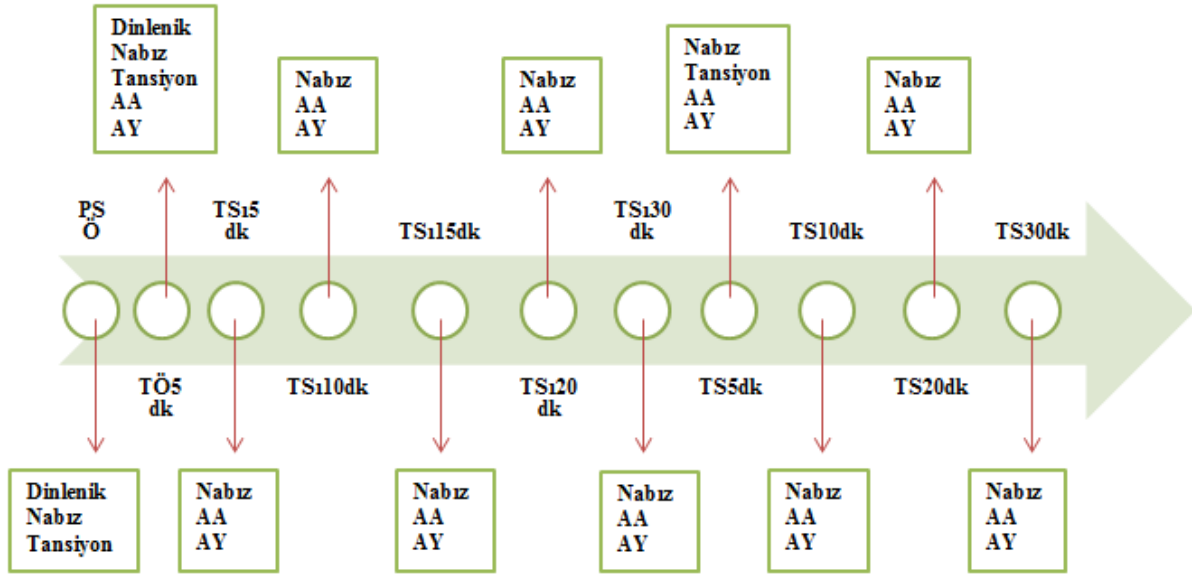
Dinlenik
Nabız
Tansiyon
AA
AY

Nabız
AA
AY

Nabız
AA
AY

Nabız
Tansiyon
AA
AY

Nabız
AA
AY

PS
Ö

TSı5
dk

TSı15dk

TSı30
dk

TS10dk

TS30dk

TÖ5
dk

TSı10dk

TSı20
dk

TS5dk

TS20dk

Dinlenik
Nabız
Tansiyon

Nabız
AA
AY

Nabız
AA
AY

Nabız
AA
AY

Nabız
AA
AY

Nabız
AA
AY